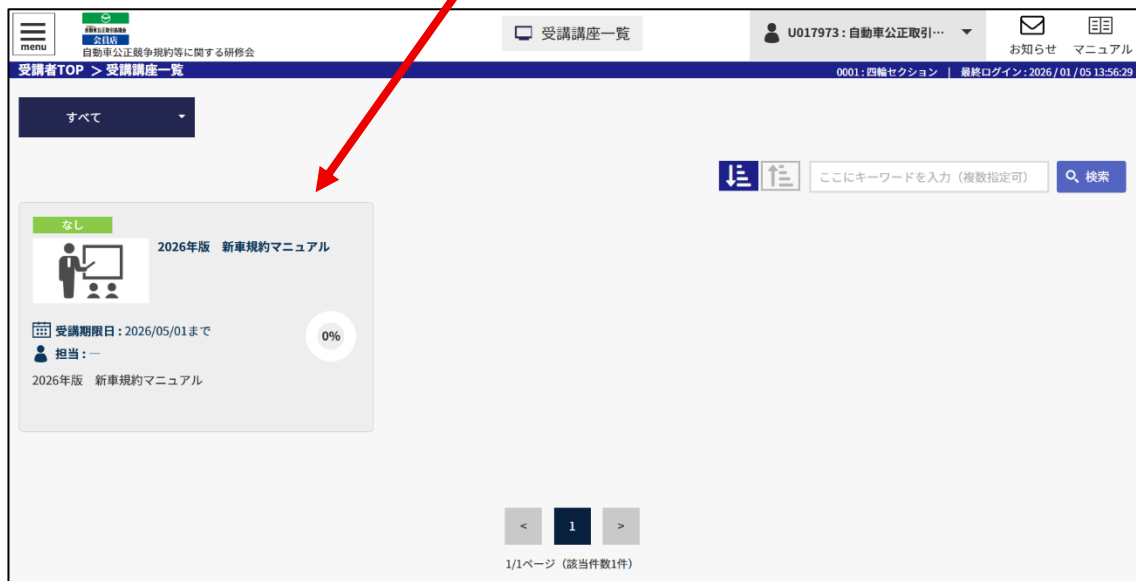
menu

会員店

自動車公正競争規約等に関する研修会

受講講座一覧

U017973 : 自動車公正取引…

お知らせ　マニュアル

受講者TOP ＞ 受講講座一覧

0001 : 四輪セクション　|　最終ログイン : 2026 / 01 / 05 13:56:29

すべて

ここにキーワードを入力（複数指定可）

検索

なし

2026年版　新車規約マニュアル

受講期限日 : 2026/05/01まで

0%

担当 : 一

2026年版　新車規約マニュアル

<

1

>

1/1ページ（該当件数1件）